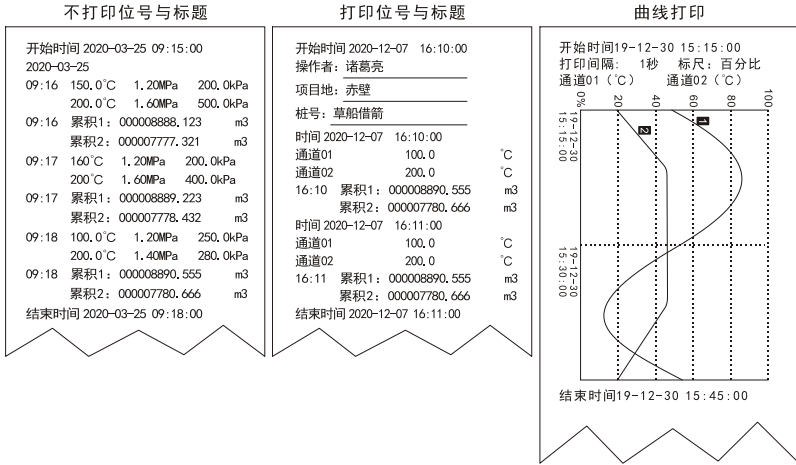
不打印位号与标题

开始时间 2020-03-25 09:15:00
2020-03-25
09:16 150.0°C 1.20MPa 200.0kPa
200.0°C 1.60MPa 500.0kPa
09:16 累积1：000008888.123 m3
累积2：000007777.321 m3
09:17 160°C 1.20MPa 200.0kPa
200°C 1.60MPa 400.0kPa
09:17 累积1：000008889.223 m3
累积2：000007778.432 m3
09:18 100.0°C 1.20MPa 250.0kPa
200.0°C 1.40MPa 280.0kPa
09:18 累积1：000008890.555 m3
累积2：000007780.666 m3
结束时间 2020-03-25 09:18:00

打印位号与标题

开始时间 2020-12-07 16:10:00
操作者：诸葛亮
项目地：赤壁
桩号：草船借箭
时间 2020-12-07 16:10:00
通道01 100.0 °C
通道02 200.0 °C
16:10 累积1：000008890.555 m3
累积2：000007780.666 m3
时间 2020-12-07 16:11:00
通道01 100.0 °C
通道02 200.0 °C
16:11 累积1：000008890.555 m3
累积2：000007780.666 m3
结束时间 2020-12-07 16:11:00

曲线打印

开始时间19-12-30 15:15:00
打印间隔: 1秒 标尺：百分比
通道01（°C） 通道02（°C）
0% 20 40 60 80 100
2 1
19-12-30 15:15:00
19-12-30 15:30:00
结束时间19-12-30 15:45:00